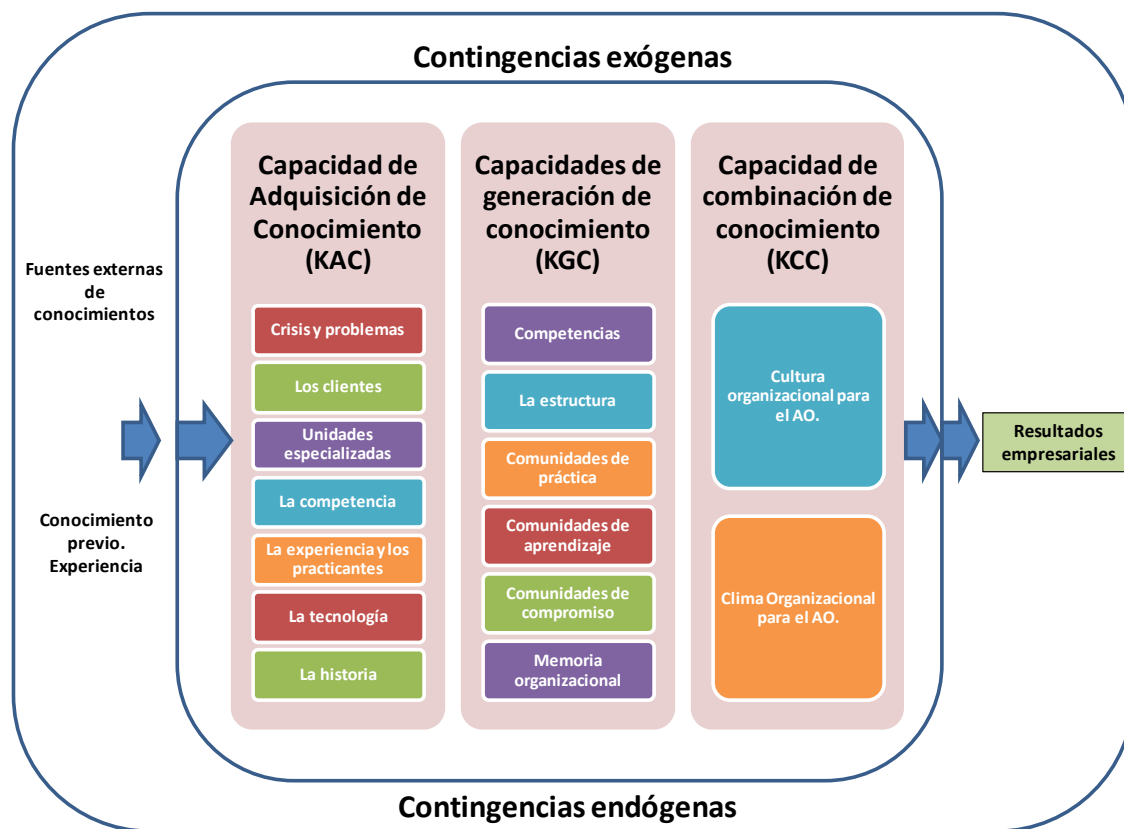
Contingencias exógenas

Fuentes externas de conocimientos

Conocimiento previo. Experiencia

Capacidad de Adquisición de Conocimiento (KAC)

Crisis y problemas

Los clientes

Unidades especializadas

La competencia

La experiencia y los practicantes

La tecnología

La historia

Capacidades de generación de conocimiento (KGC)

Competencias

La estructura

Comunidades de práctica

Comunidades de aprendizaje

Comunidades de compromiso

Memoria organizacional

Capacidad de combinación de conocimiento (KCC)

Cultura organizacional para el AO.

Clima Organizacional para el AO.

Resultados empresariales

Contingencias endógenas